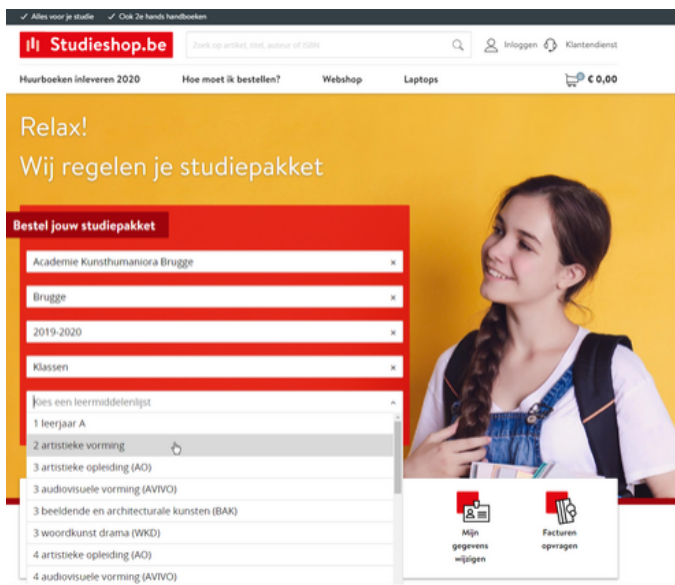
✓ Alles voor je studie ✓ Ook 2e hands handboeken

Studieshop.be

Zoek op artikel, titel, auteur of ISBN

Inloggen Klantendienst

Huurboeken inleveren 2020 Hoe moet ik bestellen? Webshop Laptops

€ 0,00

Relax!
Wij regelen je studiepakket

Bestel jouw studiepakket

Academie Kunsthumaniora Brugge ×

Brugge ×

2019-2020 ×

Klassen ×

Kies een leermiddelenlijst

1 leerjaar A
2 artistieke vorming
3 artistieke opleiding (AO)
3 audiovisuele vorming (AVIVO)
3 beeldende en architecturale kunsten (BAK)
3 woordkunst drama (WKD)
4 artistieke opleiding (AO)
4 audiovisuele vorming (AVIVO)

Mijn gegevens wijzigen

Facturen opvragen